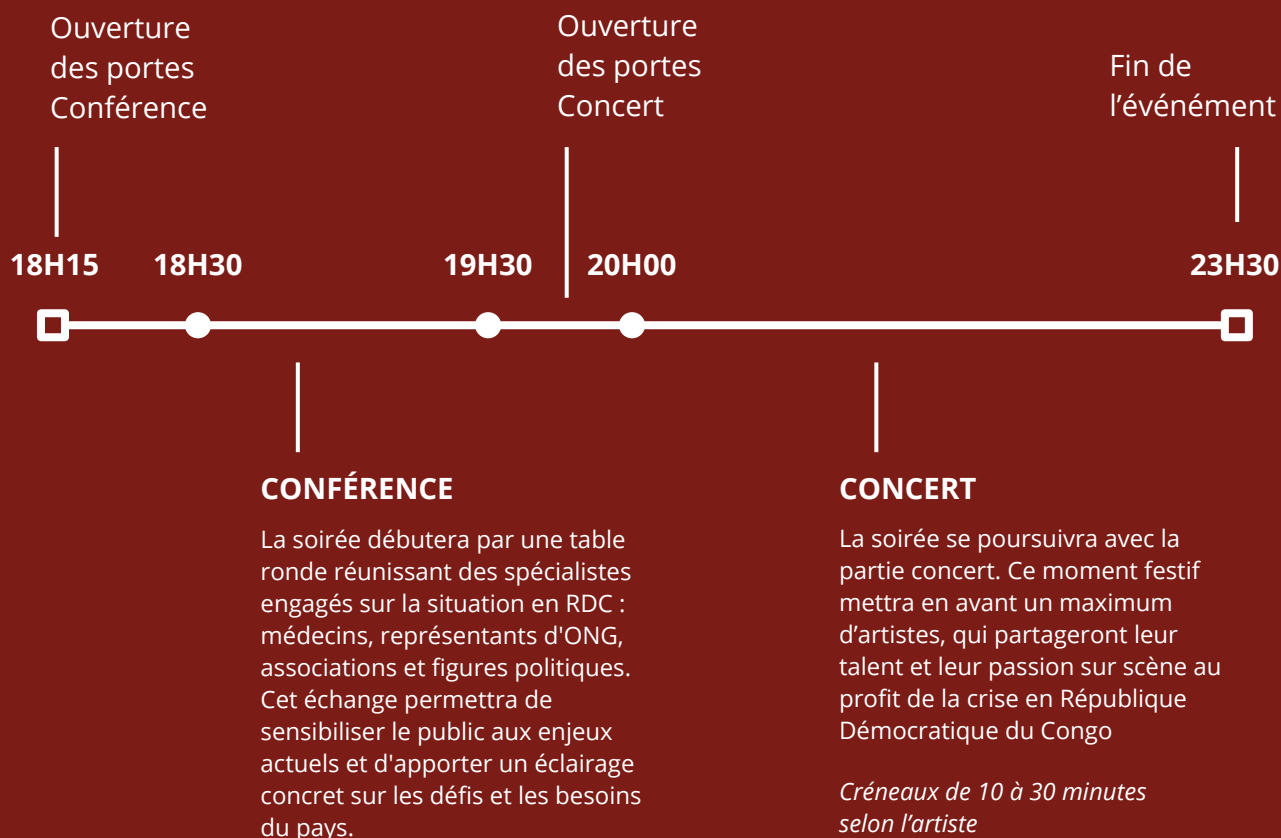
Ouverture des portes Conférence

Ouverture des portes Concert

Fin de l’événément

18H15

18H30

19H30

20H00

23H30

CONFÉRENCE

La soirée débutera par une table ronde réunissant des spécialistes engagés sur la situation en RDC : médecins, représentants d'ONG, associations et figures politiques. Cet échange permettra de sensibiliser le public aux enjeux actuels et d'apporter un éclairage concret sur les défis et les besoins du pays.

CONCERT

La soirée se poursuivra avec la partie concert. Ce moment festif mettra en avant un maximum d’artistes, qui partageront leur talent et leur passion sur scène au profit de la crise en République Démocratique du Congo

Créneaux de 10 à 30 minutes selon l’artiste